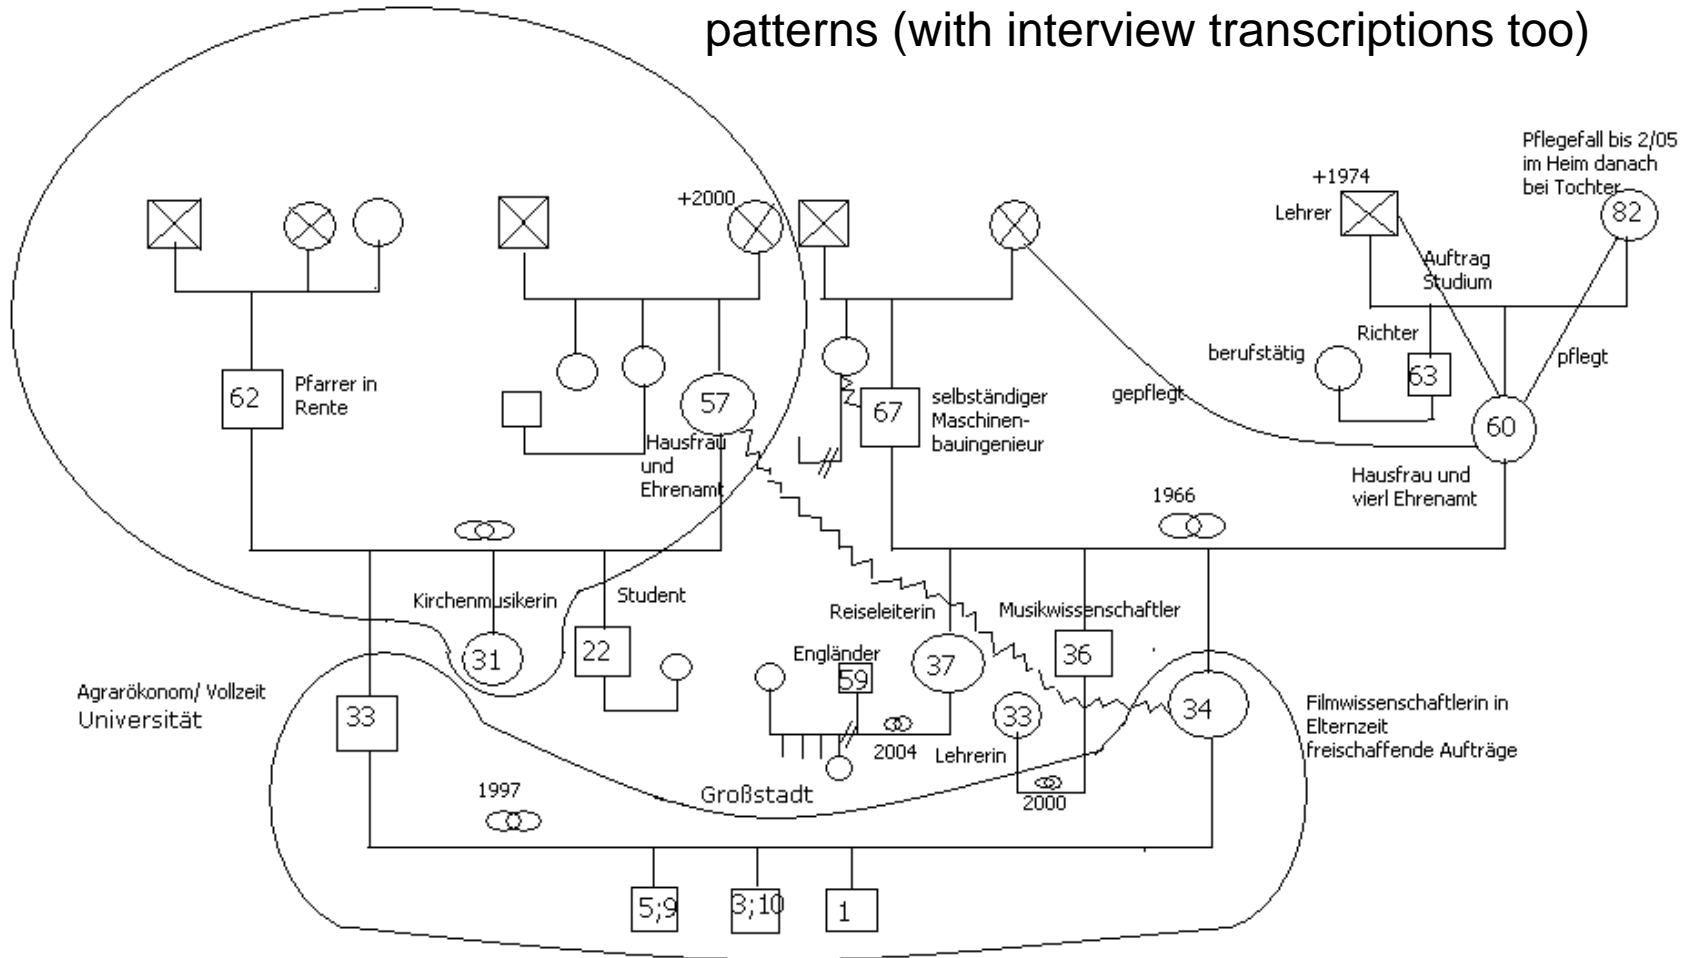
patterns (with interview transcriptions too)

+2000

+1974

Lehrer

Pflegefall bis 2/05 im Heim danach bei Tochter

82

Auftrag Studium

Richter

berufstätig

63

pflegt

62

Pfarrer in Rente

57

Hausfrau und Ehrenamt

67

selbständiger Maschinenbauingenieur

gepflegt

60

Hausfrau und vierl Ehrenamt

1966

Kirchenmusikerin

Student

Reiseleiterin

Musikwissenschaftler

31

22

Engländer

59

37

36

34

Agrarökonom/ Vollzeit Universität

33

33

2004

Lehrerin

Filmwissenschaftlerin in Elternzeit freischaffende Aufträge

1997

Großstadt

2000

5;9

3;10

1